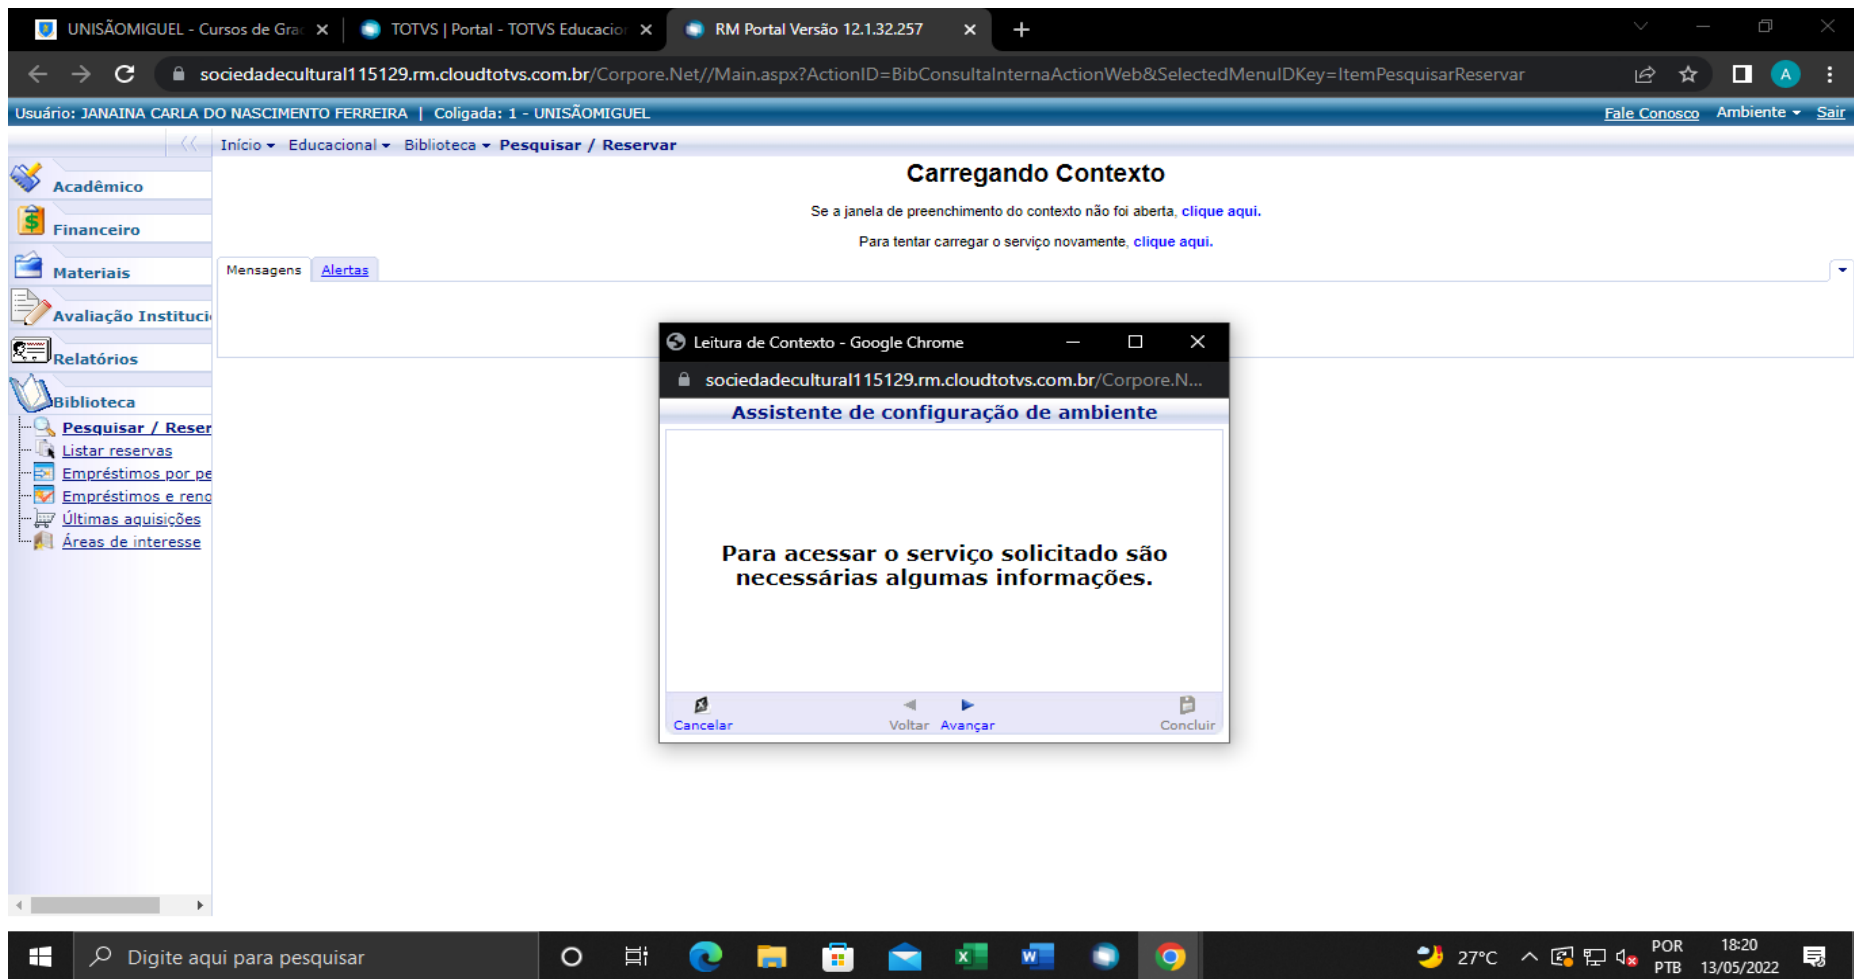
UNISÃOMIGUEL - Cursos de Gra ×
TOTVS | Portal - TOTVS Educacio ×
RM Portal Versão 12.1.32.257 ×
+

sociedadecultural115129.rm.cloudtotvs.com.br/Corpore.Net//Main.aspx?ActionID=BibConsultaInternaActionWeb&SelectedMenuIDKey=ItemPesquisarReservar

Usuário: JANAINA CARLA DO NASCIMENTO FERREIRA | Coligada: 1 - UNISÃOMIGUEL
Fale Conosco Ambiente Sair

Início Educacional Biblioteca Pesquisar / Reservar

Acadêmico
Financeiro
Materiais
Avaliação Instituci
Relatórios
Biblioteca
Pesquisar / Reser
Listar reservas
Empréstimos por pe
Empréstimos e reno
Últimas aquisições
Áreas de interesse

Carregando Contexto

Se a janela de preenchimento do contexto não foi aberta, clique aqui.

Para tentar carregar o serviço novamente, clique aqui.

Mensagens Alertas

Leitura de Contexto - Google Chrome
sociedadecultural115129.rm.cloudtotvs.com.br/Corpore.N...
Assistente de configuração de ambiente

Para acessar o serviço solicitado são necessárias algumas informações.

Cancelar Voltar Avançar Concluir

Digite aqui para pesquisar
27°C POR PTB 18:20 13/05/2022